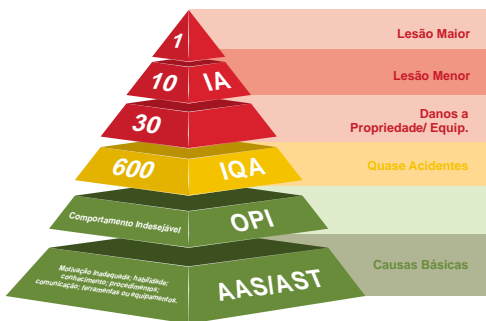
1

Lesão Maior

10 IA

Lesão Menor

30

Danos a Propriedade/ Equip.

600 IQA

Quase Acidentes

Comportamento Indesejável

OPI

Motivação inadequada; habilidade; conhecimento; procedimentos; comunicação; ferramentas ou equipamentos.

AAS/AST

Causas Básicas